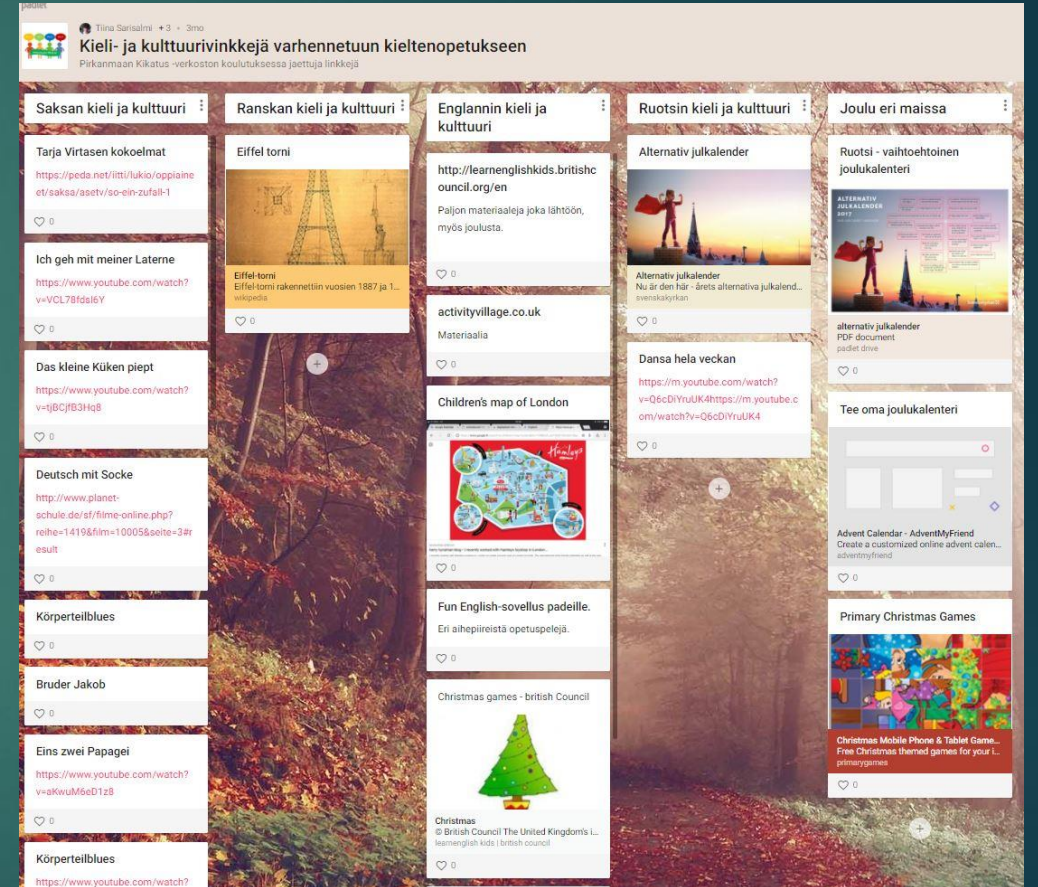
padlet

Tiina Sarisalmi +3 • 3mo

Kieli- ja kulttuurivinkkejä varhennetuun kieltenopetukseen

Pirkanmaan Kikatus -verkoston koulutuksessa jaettuja linkkejä

Saksan kieli ja kulttuuri

Tarja Virtasen kokoelmat

https://peda.net/iitti/lukio/oppiaineet/saksa/asetv/so-ein-zufall-1

0

Ich geh mit meiner Laterne

https://www.youtube.com/watch?v=VCL78fdsI6Y

0

Das kleine Küken piept

https://www.youtube.com/watch?v=tjBCjfB3Hq8

0

Deutsch mit Socke

http://www.planet-schule.de/sf/filme-online.php?reihe=1419&film=10005&seite=3#result

0

Körperteilblues

0

Bruder Jakob

0

Eins zwei Papagei

https://www.youtube.com/watch?v=aKwuM6eD1z8

0

Körperteilblues

https://www.youtube.com/watch?

Ranskan kieli ja kulttuuri

Eiffel torni

Eiffel-torni

Eiffel-torni rakennettiin vuosien 1887 ja 1...

wikipedia

0

Englannin kieli ja kulttuuri

http://learnenglishkids.britishcouncil.org/en

Paljon materiaaleja joka lähtöön, myös joulusta.

0

activityvillage.co.uk

Materiaalia

0

Children's map of London

0

Fun English-sovellus padeille.

Eri aihepiireistä opetuspelejä.

0

Christmas games - british Council

Christmas

© British Council The United Kingdom's i...

learnenglish kids | british council

0

Ruotsin kieli ja kulttuuri

Alternativ julkalender

Alternativ julkalender

Nu är den här - årets alternativa julkalend...

svenskakyrkan

0

Dansa hela veckan

https://m.youtube.com/watch?v=Q6cDiYruUK4https://m.youtube.com/watch?v=Q6cDiYruUK4

0

Joulu eri maissa

Ruotsi - vaihtoehtoinen joulukalenteri

ALTERNATIV JULKALENDER 2017

alternativ julkalender

PDF document

padlet drive

0

Tee oma joulukalenteri

Advent Calendar - AdventMyFriend

Create a customized online advent calen...

adventmyfriend

0

Primary Christmas Games

Christmas Mobile Phone & Tablet Game...

Free Christmas themed games for your i...

primarygames

0